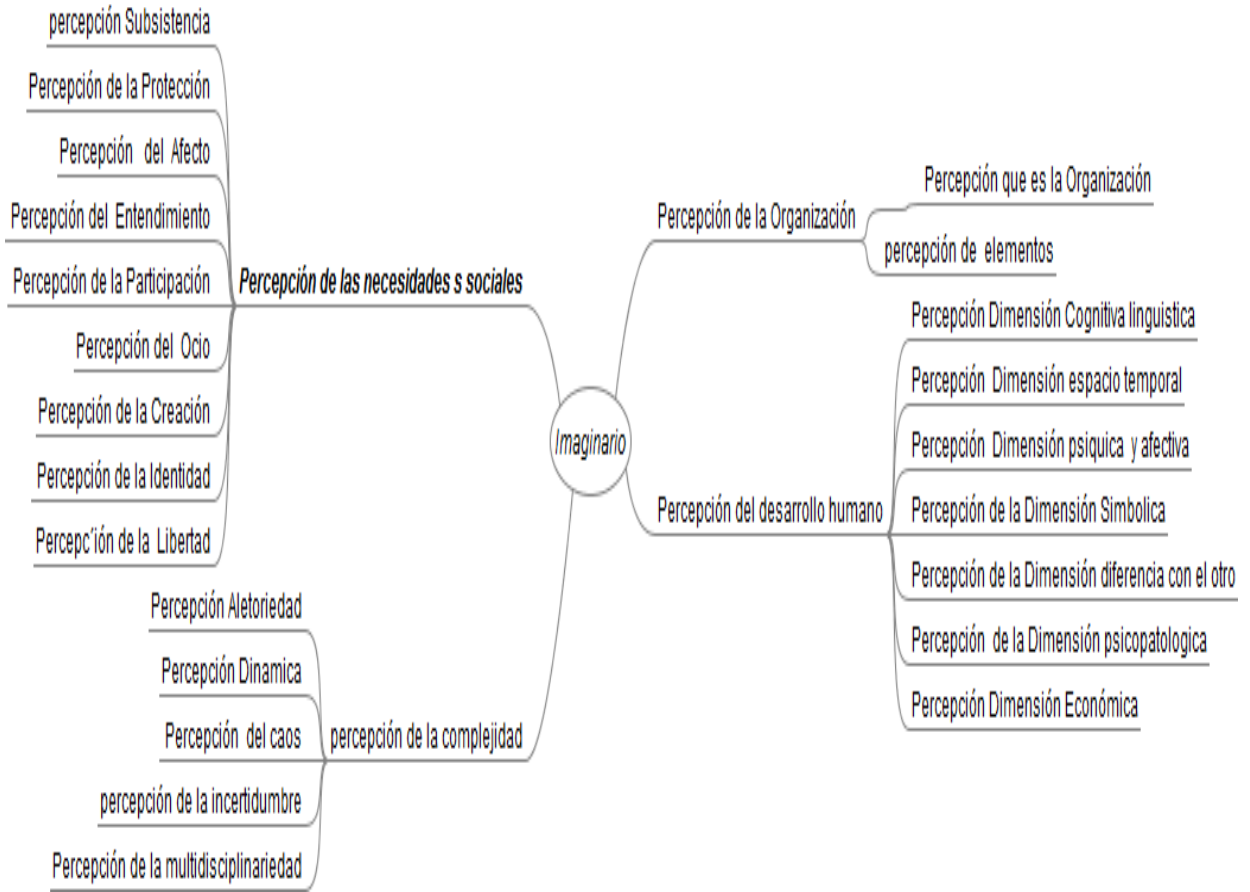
percepción Subsistencia

Percepción de la Protección

Percepción del Afecto

Percepción del Entendimiento

Percepción de la Participación

Percepción del Ocio

Percepción de la Creación

Percepción de la Identidad

Percepc'ión de la Libertad

Percepción de las necesidades s sociales

Imaginario

Percepción de la Organización

Percepción que es la Organización

percepción de elementos

Percepción del desarrollo humano

Percepción Dimensión Cognitiva linguistica

Percepción Dimensión espacio temporal

Percepción Dimensión psiquica y afectiva

Percepción de la Dimensión Simbolica

Percepción de la Dimensión diferencia con el otro

Percepción de la Dimensión psicopatologica

Percepción Dimensión Económica

percepción de la complejidad

Percepción Aletoriedad

Percepción Dinamica

Percepción del caos

percepción de la incertidumbre

Percepción de la multidisciplinariedad